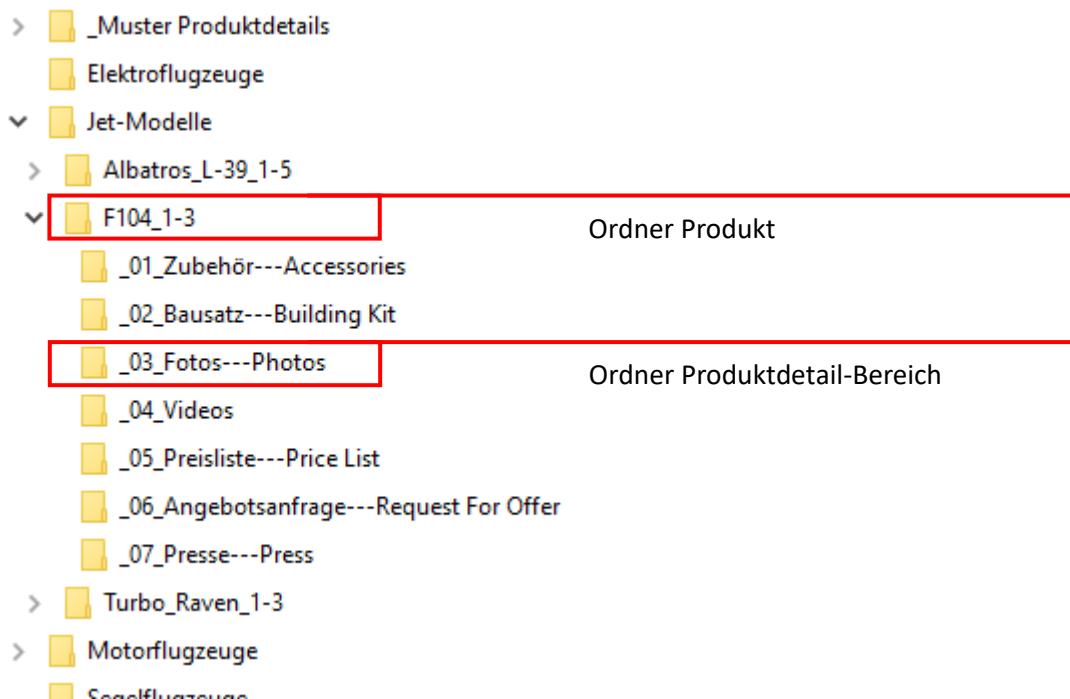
_Muster Produktdetails
Elektroflugzeuge
Jet-Modelle
Albatros_L-39_1-5
F104_1-3
Ordner Produkt
_01_Zubehör---Accessories
_02_Bausatz---Building Kit
_03_Fotos---Photos
Ordner Produktdetail-Bereich
_04_Videos
_05_Preisliste---Price List
_06_Angebotsanfrage---Request For Offer
_07_Presse---Press
Turbo_Raven_1-3
Motorflugzeuge
Segelflugzeuge